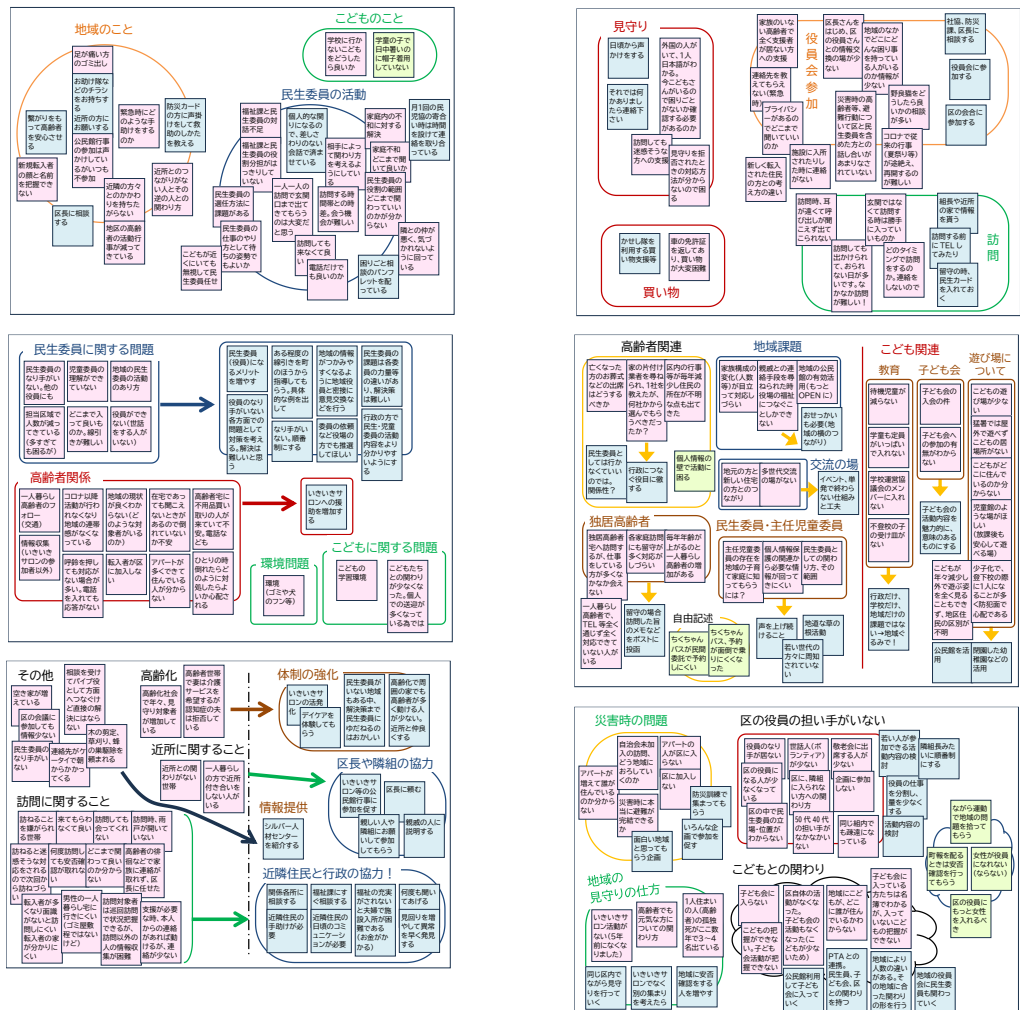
地域のこと

こどものこと

学校に行かないこどもをどうしたら良いか

学童の子で日中暑いのに帽子着用していない

足が痛い方のゴミ出し

お助け隊などのチラシをお持ちする

近所の方にお願いする

公民館行事の参加は声かけしているがいつも不参加

繋がりをもって高齢者を安心させる

新規転入者の顔と名前を把握できない

区長に相談する

緊急時にどのような手助けするのか

防災カードの方に声掛けをして救助のしかたを教える

近隣の方々とのかかわりを持ちたがらない

近所とのつながりがない人とその逆の人との関わり方

地区の高齢者の活動行事が減ってきている

民生委員の活動

福祉課と民生委員の対話不足

福祉課と民生委員の役割分担がはっきりしていない

個人的な関りになるので、差しさわりのない会話で済ませている

相手によって関わり方を考えるようにしている

家庭内の不和に対する解決

家庭不和をどこまで関ったら良いか

月1回の民児協の寄合い時は時間を設けて連絡を取り合っている

民生委員の選任方法に課題がある

民生委員の仕事のやり方として持ちの姿勢でもよいか

一人一人の訪問で玄関口まで出てきてもらうのは大変だと思う

訪問する時間帯との時間帯。会う機会が難しい

民生委員の役割の範囲どこまで関わっていいのかが分からない

隣との仲が悪く、気づかれないように行っている

訪問しても来なくて良い

電話だけでも良いのか

困りごと相談のパンフレットを配っている

こどもが近くにいても無視して民生委員任せ

見守り

日頃から声かけをする

それでは何かありましたら連絡下さい

外国の人がいて、1人日本語がわかる。今こどもさんがいるので困りごとがないか確認する必要があるのか

訪問しても迷惑そうな方への支援

見守りを拒否されたときの対応方法が分からないので困る

家族のいない高齢者で全く支援者が居ない方への支援

連絡先を教えてもらえない(緊急時)

プライバシーがあるのでどこまで関わっていいのか

新しく転入された住民の方との考え方の違い

施設に入所されたりした時に連絡がない

区長さんをはじめ、区の役員さんとの情報交換の場が少ない

役員会参加

地域のなかでどこにどんな困り事を持っている人がいるのか情報が少ない

災害時の高齢者、単身者の避難行動について区と民生委員を含めた方との話し合いがあまりなされていない

野良猫をどうしたら良いかの相談が多い

コロナで従来の行事(夏祭り等)が途絶え、再開するのが難しい

社協、防災課、区長に相談する

役員会に参加する

区の会合に参加する

訪問時、耳が遠くて呼び出しの声が聞こえず出てこられない

玄関ではなく訪問する時は勝手に入っていいものか

訪問しても出かけられて、おられない日が多いです。なかなか訪問が難しい!

どのタイミングで訪問するのか、連絡をしないので

組長や近所の家で情報を貰う

訪問する前にTELしてみたり

留守の時、民生カードを入れておく

訪問

かせし屋を利用する買い物支援等

車の免許証を返しており、買い物が大変困難

買い物

民生委員に関する問題

民生委員のなり手がいない、他の役員も

児童委員の理解ができていない

地域の民生委員の事を知らない

担当区域で人数が減ってきている(多すぎても困るが)

どこまで入って良いものか、線引きが難しい

役員ができない(世話をする人がいない)

民生委員(役員)になるメリットを増やす

役員のなり手がいない各方面での問題として対策を考える。解決は難しいと思う

ある程度の線引きを何かのほうから指導してもらう。具体的な例を出して

なり手がいない。順番制にする

地域の情報がつかみやすくなるように地域役員と密接に意見交換などを行う

委員の依頼など役場の方で考慮してほしい

民生委員の課題は各委員の力量等の違いがある。解決策は難しい

行政の方で民生・児童委員の活動内容をより分かりやすくしようにする

高齢者関係

一人暮らし高齢者のフォロー(交通)

情報収集(いきいきサロンの参加者以外)

コロナ以降活動が行われなくなり地域の連帯感がなくなっている

呼鈴を押しても対応がない場合が多い。電話を入れてから応答がない

地域の現状が良くわからない(どのような対象者がいるのか)

転入者が区に加入しない

在宅であっても聞こえないときがあるので開けていないか不安

アパートが多くできて住んでいる人が分からない

高齢者宅に不用品買い取りの人が来ていて不安。電話などで

ひとりの時畑たちなどのように対処したらよいか心配される

いきいきサロンへの援助を増加する

環境問題

環境(ゴミや犬のフン等)

こどもに関する問題

こどもの学習環境

こどもたちとの関わりが少なくなった。個人での送迎が多くなっている為では

高齢者関連

地域課題

亡くなった方のお葬式などの出席はどうするべきか

家の片付けが業者を尊ばれ、1社を教えたが、何社かから選んでもらうべきだったか?

区内の行事等が年年減少し住民の所在が不明な点も出てきた

家族構成の変化(人数等)が自立して対応しづらい

親戚との連絡手段を尋ねられた時役場の福祉につなぐことしかできない

地域の公民館の有効活用(もっとOPENに)

おせっかいも必要(地域の場のつながり)

民生委員としては行かなくていいのか?関係性?

行政につなぐ役目に徹する

個人情報の壁で活動に困る

地元の方と新しい住宅の方とのつながり

多世代交流の場がない

交流の場

イベント、単発で終わらない仕組みと工夫

独居高齢者

独居高齢者宅へ訪問するが、仕事をしている方が多くなかなか会えない

各家庭訪問にも留守が多く対応がしづらい

毎年年齢が上がるのと一人暮らし高齢者の増加

一人暮らし高齢者でTEL等全く通じず全く対応できていない人がいる

留守の場合訪問した旨のメモなどをポストに投函

自由記述

ちくちゃんバスが民間委託で予約しにくい

ちくちゃんバス。予約が面倒で乗りにくくなった

民生委員・主任児童委員

主任児童委員の存在を地域の子育て家庭に知ってもらうには?

個人情報保護の関係から必要な情報が回ってきにくい

民生委員としての関わり方、その範囲

声を上げ続けること

地域な単の根活動

若い世代の方に周知されていない

こども関連

教育

子ども会

遊び場について

待機児童が減らない

学童も定員がいっぱいで入れない

学校運営協議会のメンバーに入れない

不登校の子の受け皿がない

子ども会の入会の件

子ども会への参加の有無がわからない

子ども会の活動内容を魅力的に、価値のあるものにする

こどもが年々減少し外で遊ぶ子をまく見ることもできず、地区住民の区別が不明

こどもの遊び場が少ない

猛暑では屋外で遊べずこどもの居場所がない

こどもがどこに住んでいるのか分からない

児童館のような場所はない(放課後も安心して遊べる場)

少子化で、登下校の際に1人になることが多い防犯面で心配である

行政だけ、学校だけ、地域だけの課題ではない→地域ぐるみで

公民館を活用

閉園した幼稚園などの活用

その他

空き家が増えている

区の会議に参加しても情報少ない

民生委員のなり手がいない

相談を受けてパイプ役として方面へつなぐが直接の解決にはならない

連絡先がネタイで断りがかかってくる

木の剪定、草刈り、替の果樹除を頼まれる

高齢化

高齢化社会で年々、見守り対象者が増加している

高齢者世帯で妻は介護サービスを希望するが認知症の夫は拒否している

体制の強化

いきいきサロンの活用

デイケアを体験してもらう

民生委員がいない地域もある中、無派閥まで民生委員にゆだねるのはおかしい

自治会で両面の家でも高齢者が多く動ける人が少ない。近所と仲良くする

近所に関すること

近所との関わりがない世帯

一人暮らしの方で近所付き合いをしない人がいる

区長や隣組の協力

いきいきサロン等の公民館行事に参加を促す

区に頼む

親しい人や隣組にお願いして参加してもらう

親戚の人に説明する

情報提供

シルバー人材センターを紹介する

訪問に関すること

訪ねることを嫌がられる世帯

来てもらわなくて良いと言われる

訪問しても会ってくれない

訪問時、雨戸が開いていない

訪ねると迷惑そうな対応をされるので次回から訪ねづらい

何度訪問しても安否確認が取れない

どこまで関わって良いのかが分からない

高齢者の体調などで家族に連絡が取れない。任せた

転入者があるくなり面識がないと訪問しにくい。転入者の家が分からない

男性の一人暮らし宅に行きにくい(ゴミ屋敷等でないか)

訪問対象者は巡回訪問で状況把握できるか。訪問以外の人の情報収集が困難

支援が必要な時、本人からの連絡がなければ動けない。連絡が少ない

近隣住民と行政の協力!

関係各所に相談する

福祉課にすぐ相談する

福祉の充実がされない夫婦で施設入所が困難である(お金がかかる)

何度も聞いてあげる

近隣住民の手助けが必要

福祉課と住民の日頃のコミュニケーションが必要

見回りを増やして異変を早く発見する

災害時の問題

アパートが増えて誰が住んでいるのか分からない

自治会未加入の訪問、どう地域におらしていくのか

災害時に本当に避難が完結できるか

アパートの人が区に入らない

区に加入しない

防災訓練で集まってもらう

面白い地域と思ってもらう企画

いろんな企画で参加を促す

区の役員の担い手がいない

役員のなり手が居ない

区の役員になる人が少なくなっている

区の中で民生委員の立場・位置がわからない

言語人(ボランティア)する人が少ない

区に、隣組に入られない方への関わり方

50代40代の担い手がなかなかない

敬老会に出まりする人が少ない

企画に参加しない

同じ組内でも疎遠になっている

若い人が参加できる活動内容の検討

隣組長みたいに順番制にする

役員の仕事を分担し、量を少なくする

活動内容の検討

ながら運動で地域の問題を拾ってもらう

町報を配るときは安否確認を行ってもらう

女性が区長になれない(ならない)

区の役員にもっと女性を入れるべき

地域の見守りの仕方

いきいきサロンで話題があるものを行う(5年前になくなりました)

高齢者でも元気な方についての見守り方

1人住まいの人(高齢者)の孤独死がここ数年で3~4件出ている

同じ区内でながら見守りを行っていく

いきいきサロンでなく別の集まりを考えたら

地域に安否確認をする人を増やす

こどもとの関わり

子ども会に入らない

こどもの把握ができない。子ども会活動が把握できない

区自体の活動がなくなった。子ども会の活動もなくなった(どもが少ないため)

地域にどもが、どこに誰が住んでいるのかわからない

子ども会に入っている方たちは各地でさかわるが、入っていないとどもの把握ができない

公開館利用して子ども会に入ってない

PTAとの連携、民生員、子ども会、区とのの関わりを持つ

地域により人数の違いがある。その地域に合った関わりの形を行う

地域の役員会に民生委員の関わりをもっていく